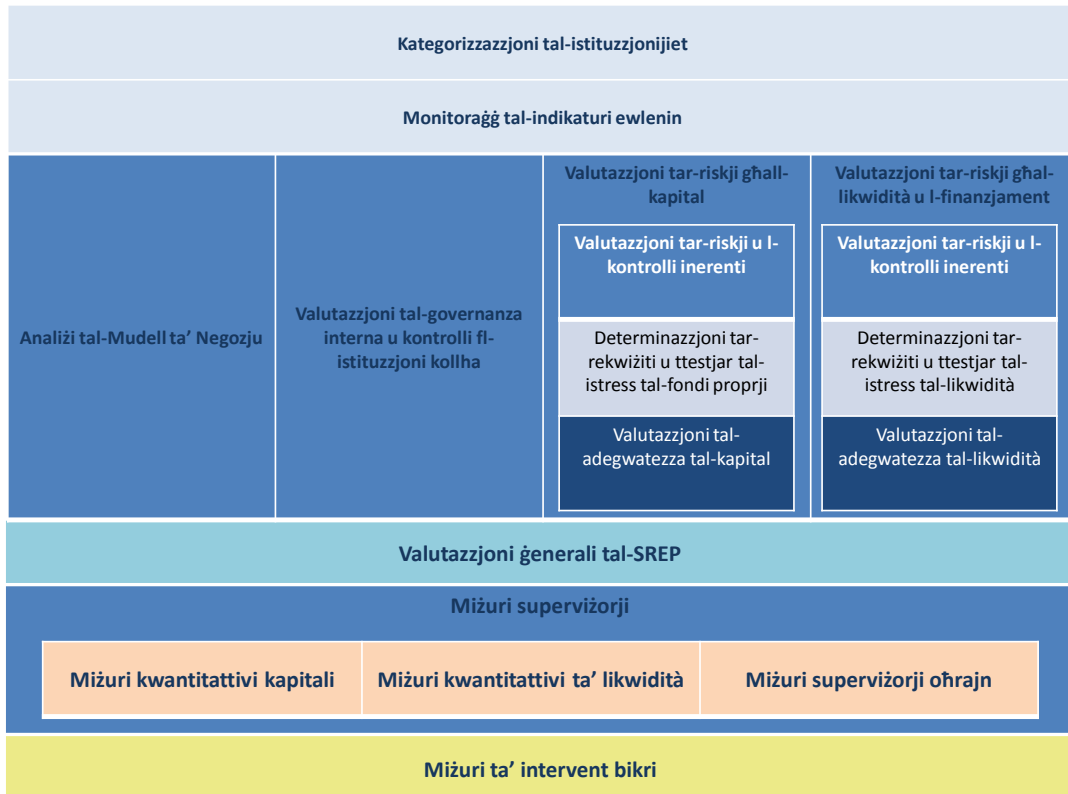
Kategorizzazzjoni tal-istituzzjonijiet

Monitoraġġ tal-indikaturi ewlenin

Analiżi tal-Mudell ta' Negozju

Valutazzjoni tal-governanza interna u kontrolli flistituzzjoni kollha

Valutazzjoni tar-riskji għall-kapital

Valutazzjoni tar-riskji u l-kontrolli inerenti

Determinazzjoni tar-rekwiżiti u ttestjar tal-istress tal-fondi proprji

Valutazzjoni tal-adegwatezza tal-kapital

Valutazzjoni tar-riskji għall-likwidità u l-finanzjament

Valutazzjoni tar-riskji u l-kontrolli inerenti

Determinazzjoni tar-rekwiżiti u ttestjar tal-istress tal-likwidità

Valutazzjoni tal-adegwatezza tal-likwidità

Valutazzjoni ġenerali tal-SREP

Miżuri superviżorji

Miżuri kwantitattivi kapitali

Miżuri kwantitattivi ta' likwidità

Miżuri superviżorji oħrajn

Miżuri ta' intervent bikri